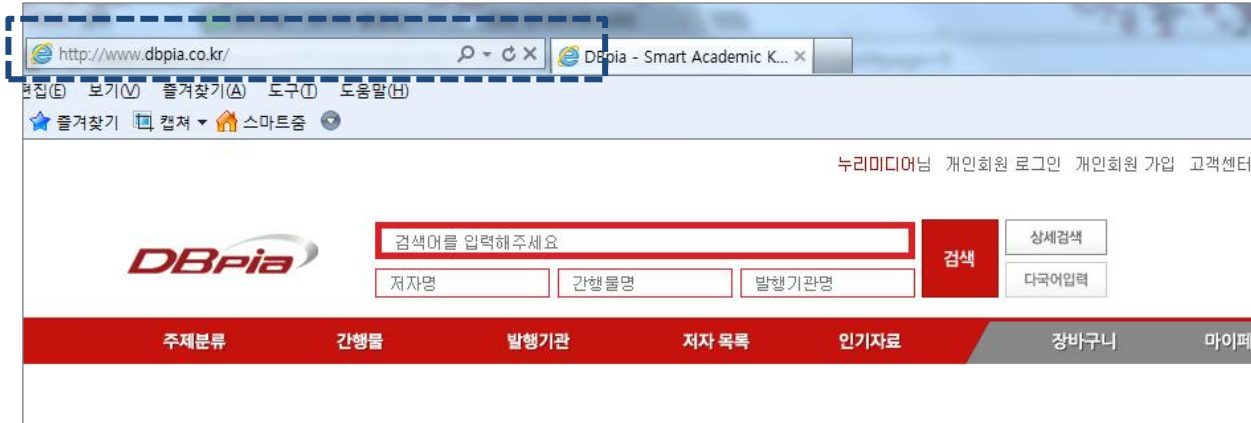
http://www.dbpia.co.kr/

DBpia - Smart Academic K...

편집(E) 보기(V) 즐겨찾기(A) 도구(T) 도움말(H)

즐겨찾기 캡쳐 스마트줌

누리미디어님 개인회원 로그인 개인회원 가입 고객센터

DBpia

검색어를 입력해주세요

저자명 간행물명 발행기관명

검색

상세검색

다국어입력

주제분류 간행물 발행기관 저자 목록 인기자료 장바구니 마이페